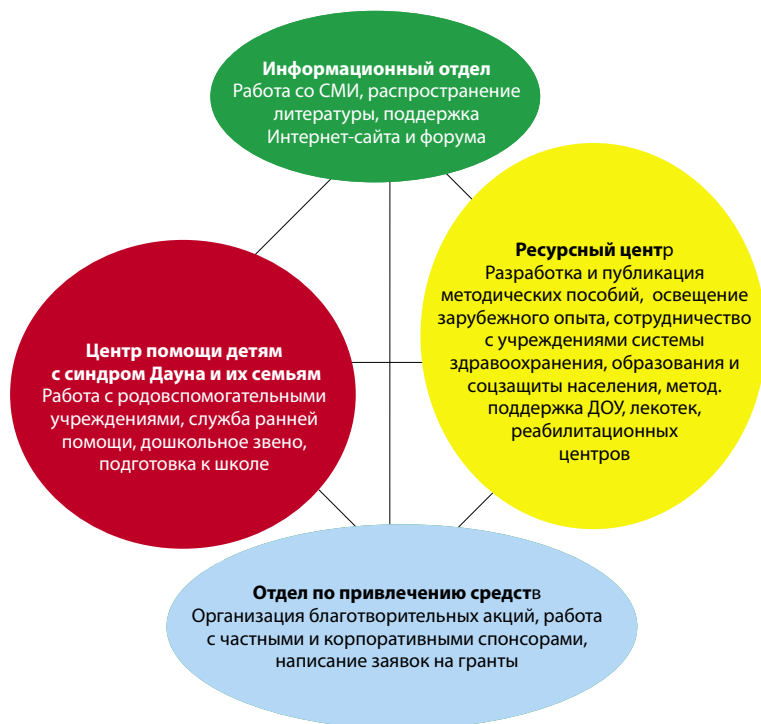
**Информационный отдел**
Работа со СМИ, распространение литературы, поддержка Интернет-сайта и форума

**Ресурсный центр**
Разработка и публикация методических пособий, освещение зарубежного опыта, сотрудничество с учреждениями системы здравоохранения, образования и соцзащиты населения, метод. поддержка ДОУ, лекотек, реабилитационных центров

**Центр помощи детям с синдром Дауна и их семьям**
Работа с родовспомогательными учреждениями, служба ранней помощи, дошкольное звено, подготовка к школе

**Отдел по привлечению средств**
Организация благотворительных акций, работа с частными и корпоративными спонсорами, написание заявок на гранты